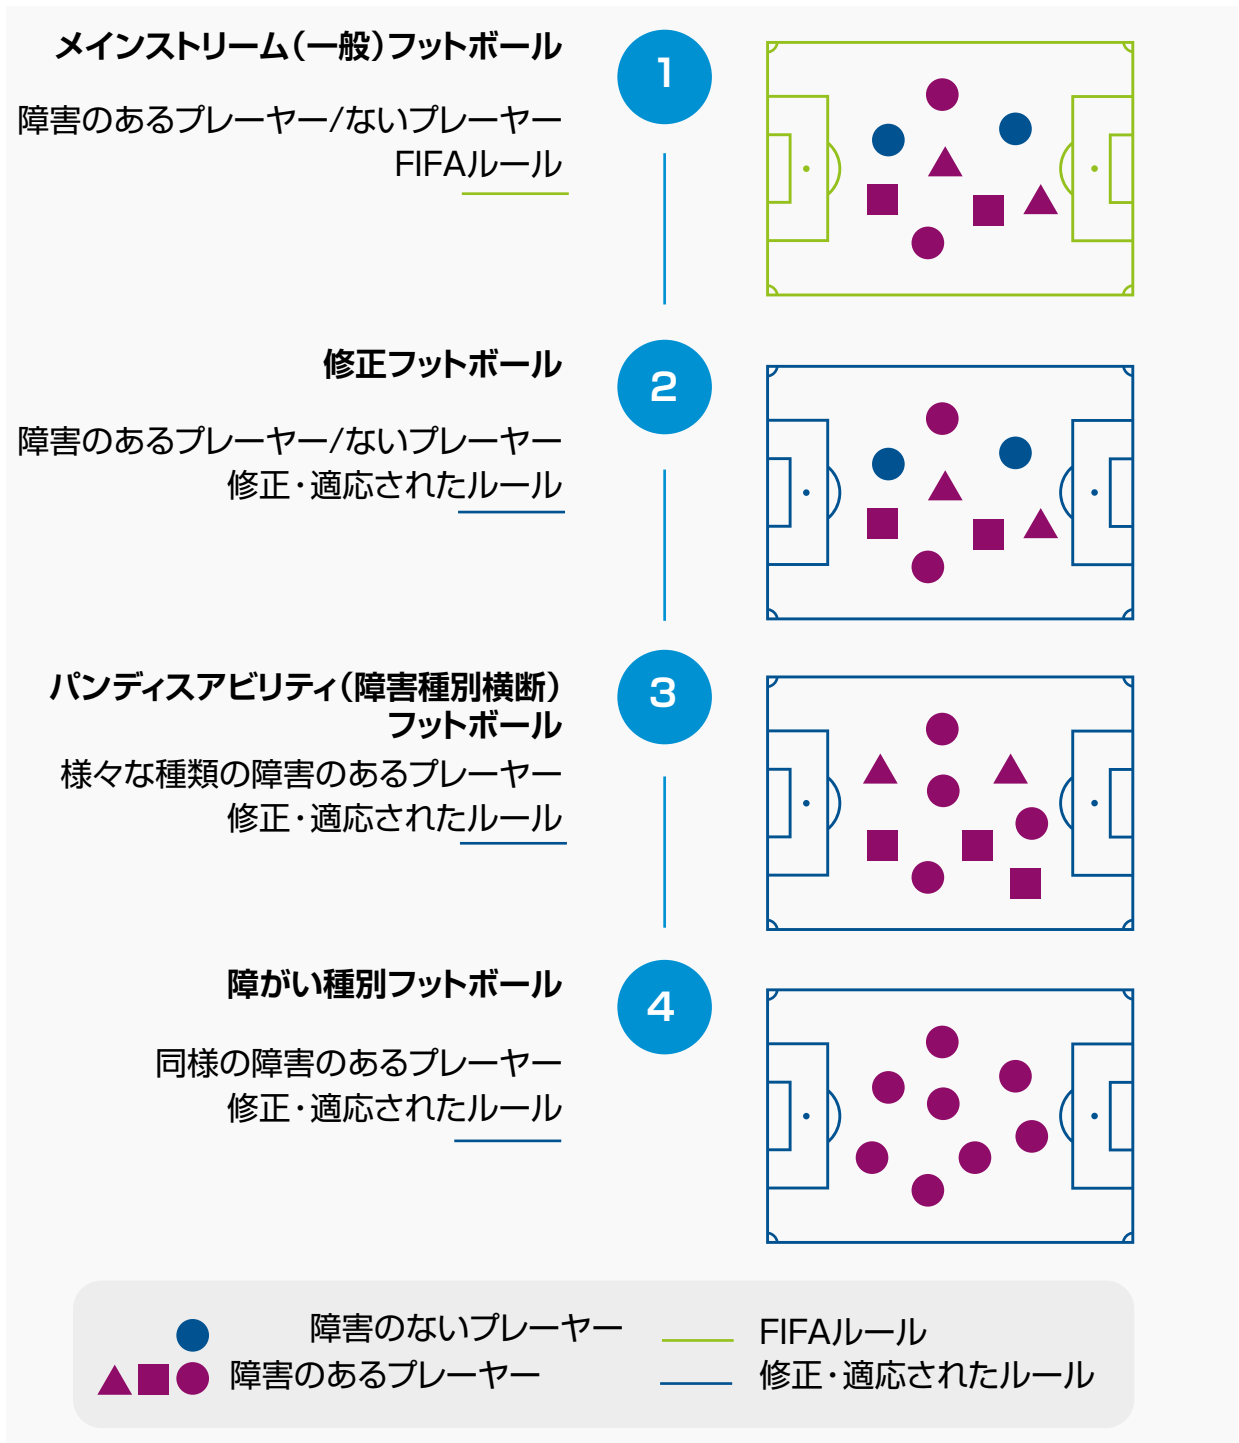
メインストリーム(一般)フットボール

障害のあるプレーヤー/ないプレーヤー
FIFAルール

1

修正フットボール

障害のあるプレーヤー/ないプレーヤー
修正・適応されたルール

2

パンディスアビリティ(障害種別横断)フットボール

様々な種類の障害のあるプレーヤー
修正・適応されたルール

3

障がい種別フットボール

同様の障害のあるプレーヤー
修正・適応されたルール

4

障害のないプレーヤー
障害のあるプレーヤー
FIFAルール
修正・適応されたルール